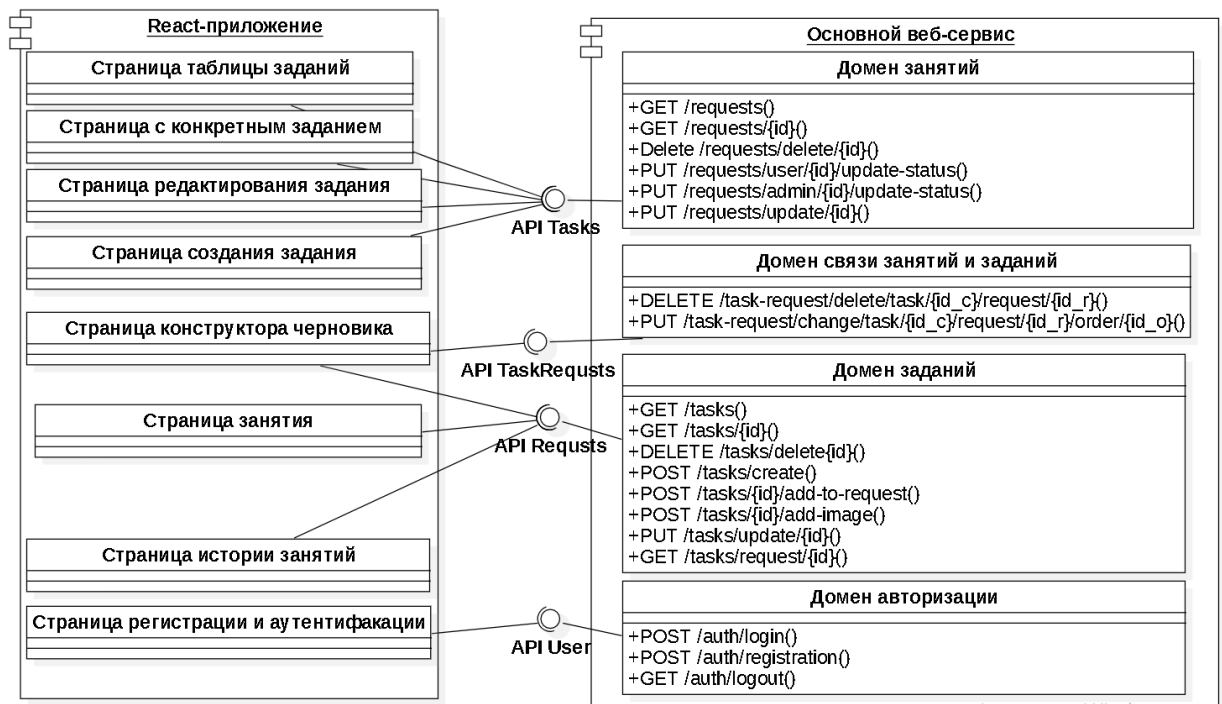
React-приложение

Страница таблицы заданий

Страница с конкретным заданием

Страница редактирования задания

Страница создания задания

Страница конструктора черновика

Страница занятия

Страница истории занятий

Страница регистрации и аутентифакации

API Tasks

API TaskRequsts

API Requsts

API User

Основной веб-сервис

Домен занятий

+GET /requests()
+GET /requests/{id}()
+Delete /requests/delete/{id}()
+PUT /requests/user/{id}/update-status()
+PUT /requests/admin/{id}/update-status()
+PUT /requests/update/{id}()

Домен связи занятий и заданий

+DELETE /task-request/delete/task/{id_c}/request/{id_r}()
+PUT /task-request/change/task/{id_c}/request/{id_r}/order/{id_o}()

Домен заданий

+GET /tasks()
+GET /tasks/{id}()
+DELETE /tasks/delete{id}()
+POST /tasks/create()
+POST /tasks/{id}/add-to-request()
+POST /tasks/{id}/add-image()
+PUT /tasks/update/{id}()
+GET /tasks/request/{id}()

Домен авторизации

+POST /auth/login()
+POST /auth/registration()
+GET /auth/logout()